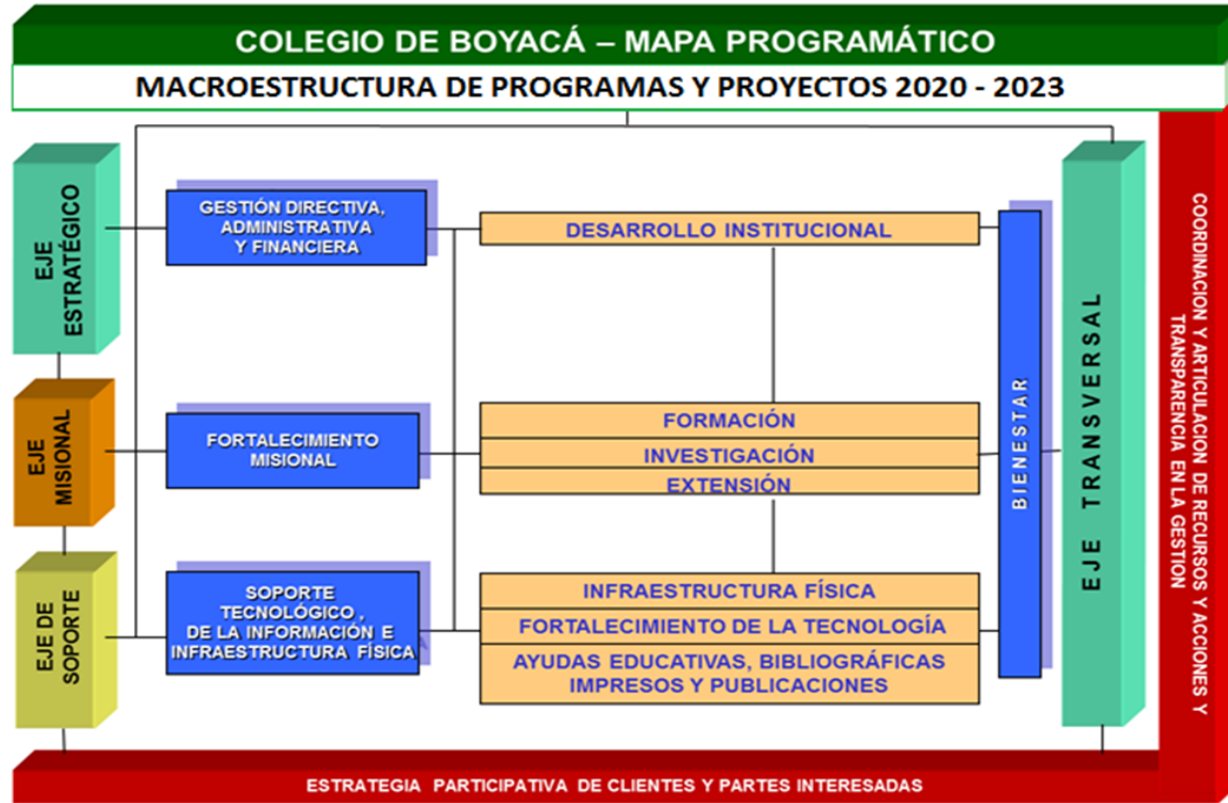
COLEGIO DE BOYACÁ – MAPA PROGRAMÁTICO

MACROESTRUCTURA DE PROGRAMAS Y PROYECTOS 2020 - 2023

EJE ESTRATÉGICO

EJE MISIONAL

EJE DE SOPORTE

GESTIÓN DIRECTIVA, ADMINISTRATIVA Y FINANCIERA

FORTALECIMIENTO MISIONAL

SOPORTE TECNOLÓGICO , DE LA INFORMACIÓN E INFRAESTRUCTURA FÍSICA

DESARROLLO INSTITUCIONAL

FORMACIÓN

INVESTIGACIÓN

EXTENSIÓN

INFRAESTRUCTURA FÍSICA

FORTALECIMIENTO DE LA TECNOLOGÍA

AYUDAS EDUCATIVAS, BIBLIOGRÁFICAS IMPRESOS Y PUBLICACIONES

BIENESTAR

EJE TRANSVERSAL

COORDINACION Y ARTICULACION DE RECURSOS Y ACCIONES TRANSPARENCIA EN LA GESTION

ESTRATEGIA PARTICIPATIVA DE CLIENTES Y PARTES INTERESADAS